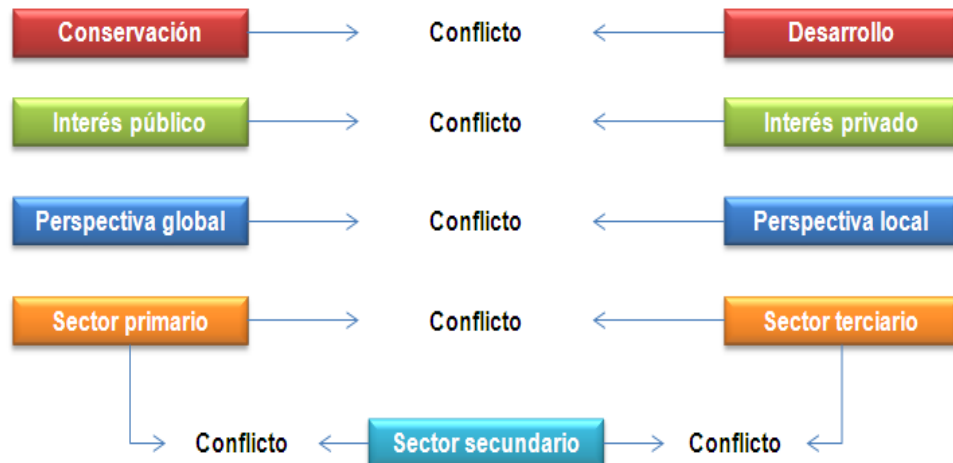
Conservación
Conflicto
Desarrollo

Interés público
Conflicto
Interés privado

Perspectiva global
Conflicto
Perspectiva local

Sector primario
Conflicto
Sector terciario

Conflicto
Sector secundario
Conflicto